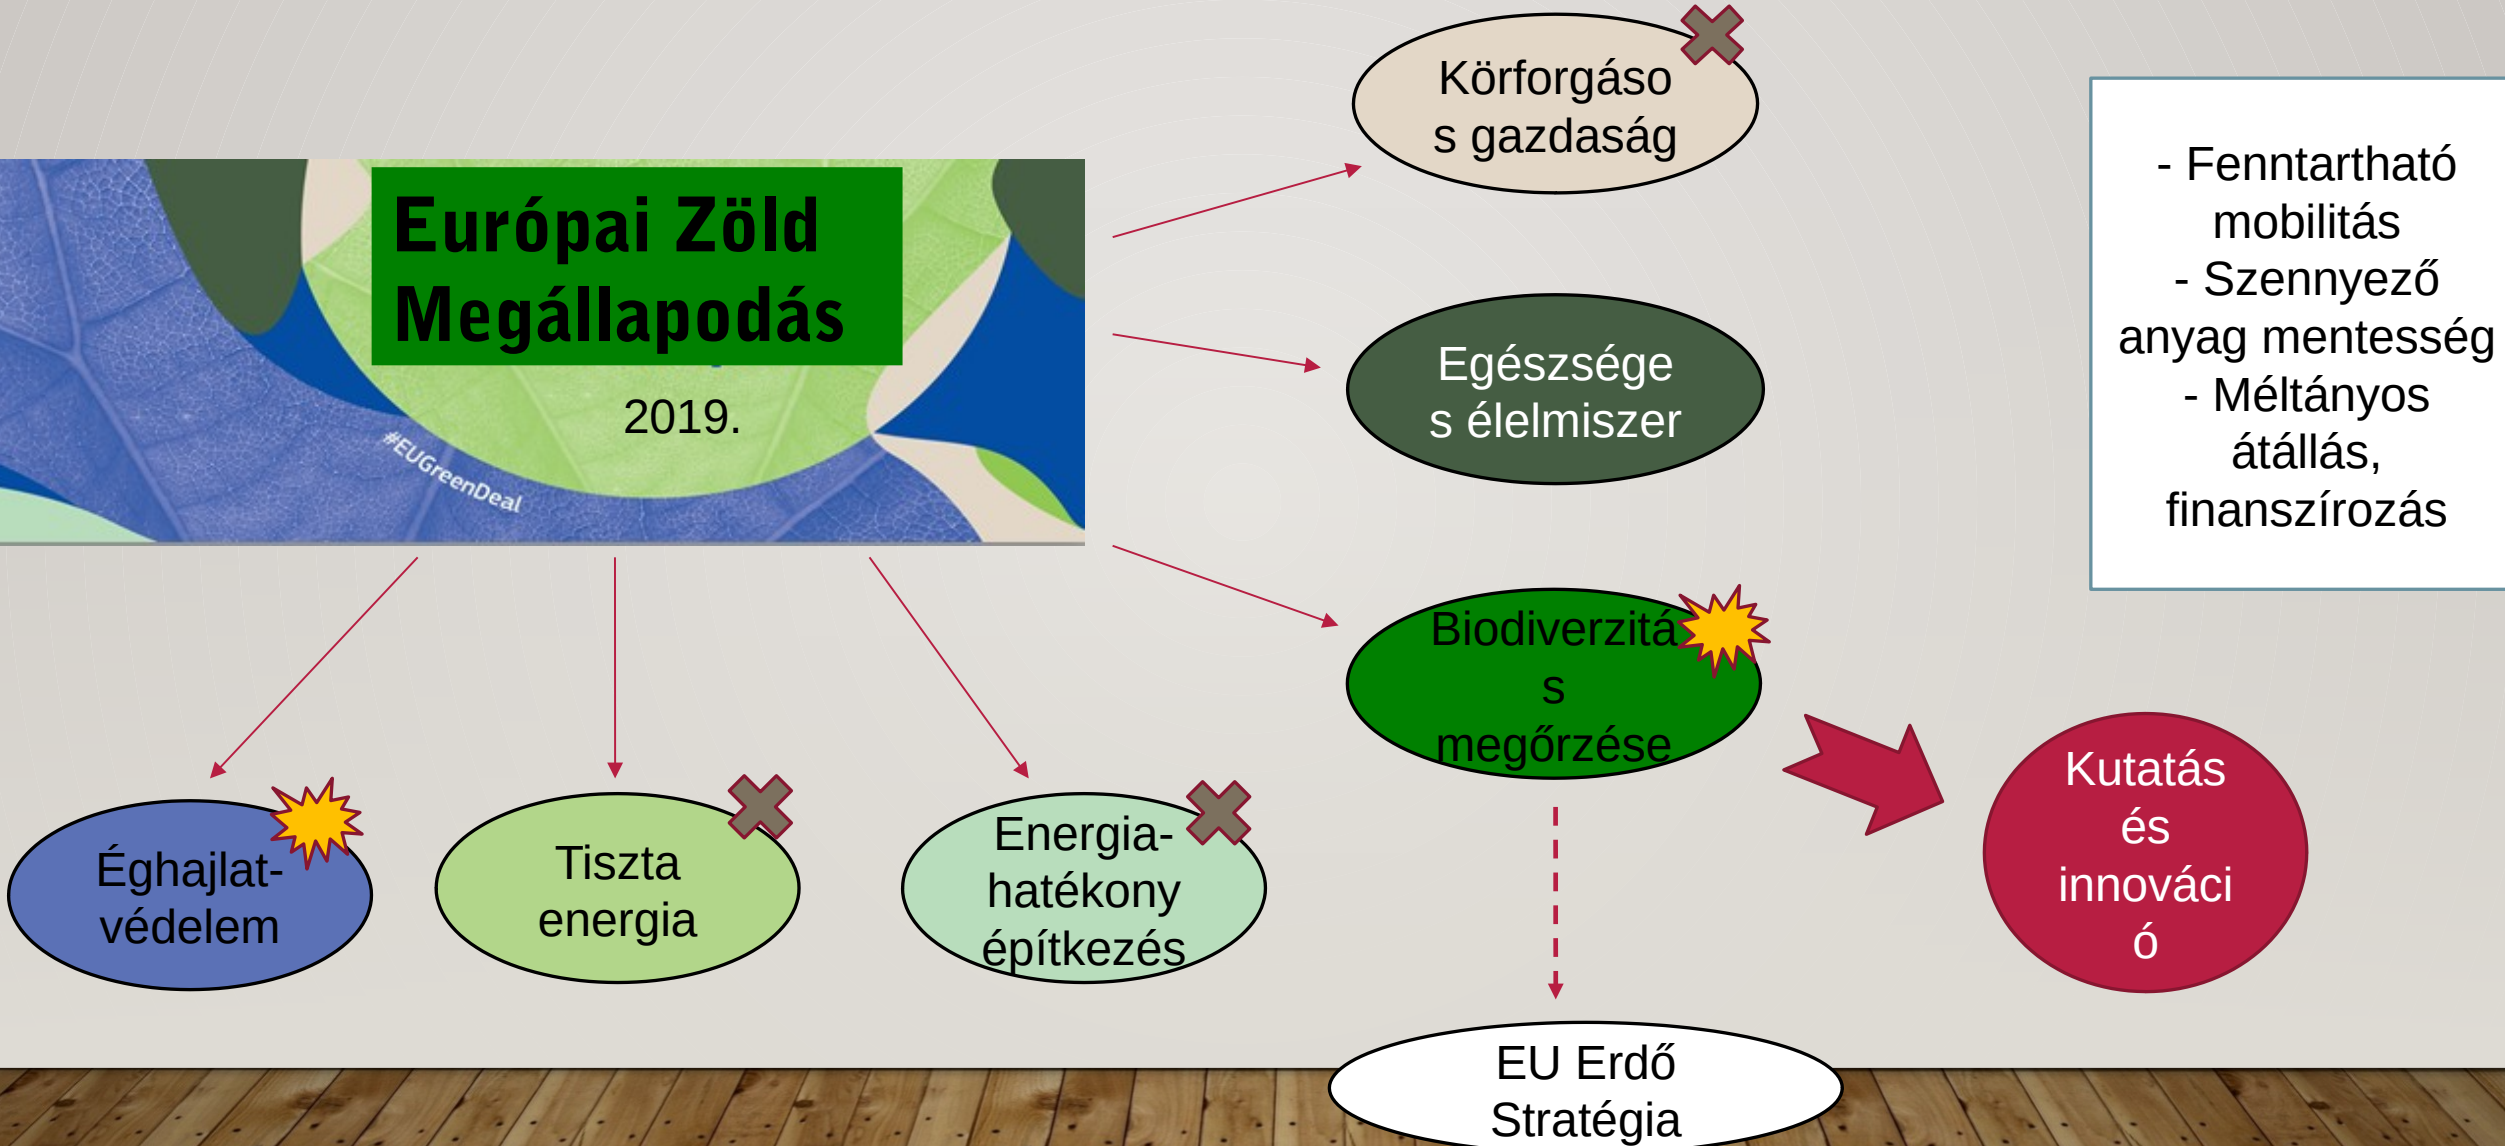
Európai Zöld Megállapodás

2019.

#EUGreenDeal

Körforgásos gazdaság

Egészséges élelmiszer

Biodiverzitás megőrzése

- Fenntartható mobilitás
- Szennyező anyag mentesség
- Méltányos átállás, finanszírozás

Éghajlat-védelem

Tiszta energia

Energia-hatékony építkezés

Kutatás és innováció

EU Erdő Stratégia